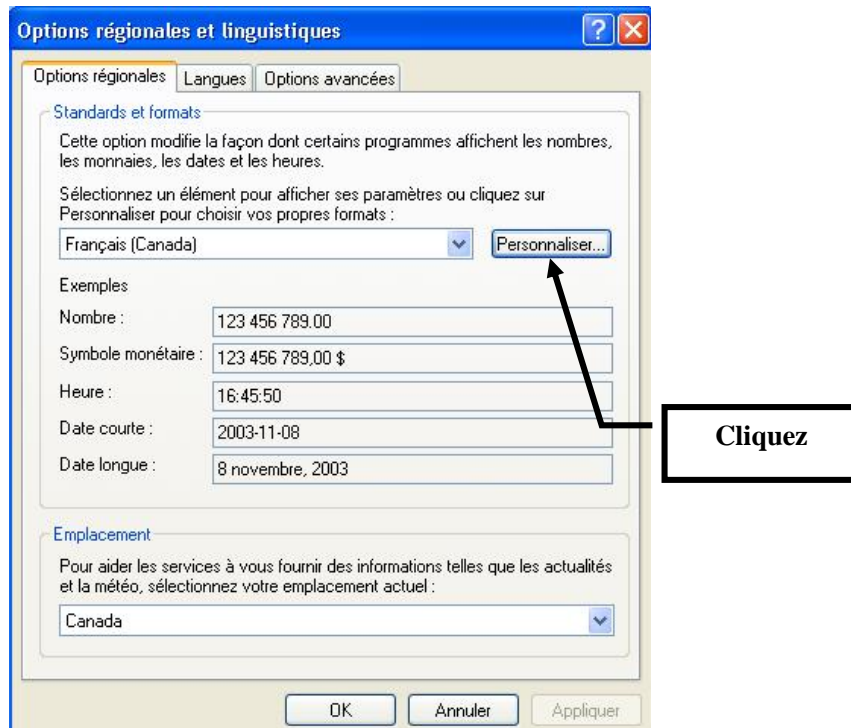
Options régionales et linguistiques

Options régionales | Langues | Options avancées

Standards et formats

Cette option modifie la façon dont certains programmes affichent les nombres, les monnaies, les dates et les heures.

Sélectionnez un élément pour afficher ses paramètres ou cliquez sur Personnaliser pour choisir vos propres formats :

Français (Canada)

Personnaliser...

Exemples

| | |
|---|---|
| Nombre : | 123 456 789.00 |
| Symbole monétaire : | 123 456 789,00 $ |
| Heure : | 16:45:50 |
| Date courte : | 2003-11-08 |
| Date longue : | 8 novembre, 2003 |

Cliquez

Emplacement

Pour aider les services à vous fournir des informations telles que les actualités et la météo, sélectionnez votre emplacement actuel :

Canada

OK | Annuler | Appliquer